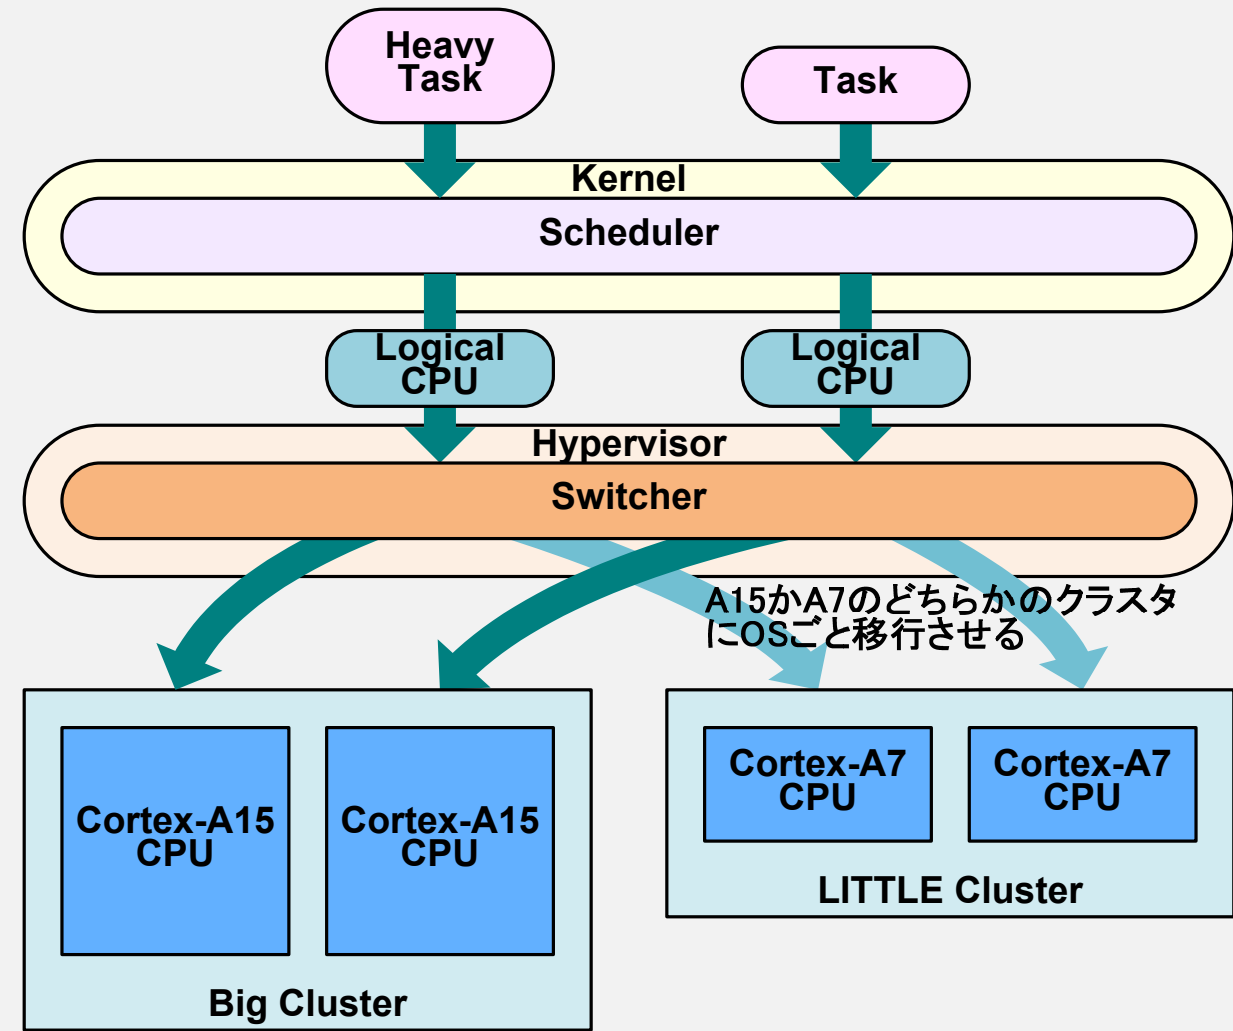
Heavy Task

Task

Kernel

Scheduler

Logical CPU

Logical CPU

Hypervisor

Switcher

A15かA7のどちらかのクラスタにOSごと移行させる

Cortex-A15 CPU

Cortex-A15 CPU

Big Cluster

Cortex-A7 CPU

Cortex-A7 CPU

LITTLE Cluster